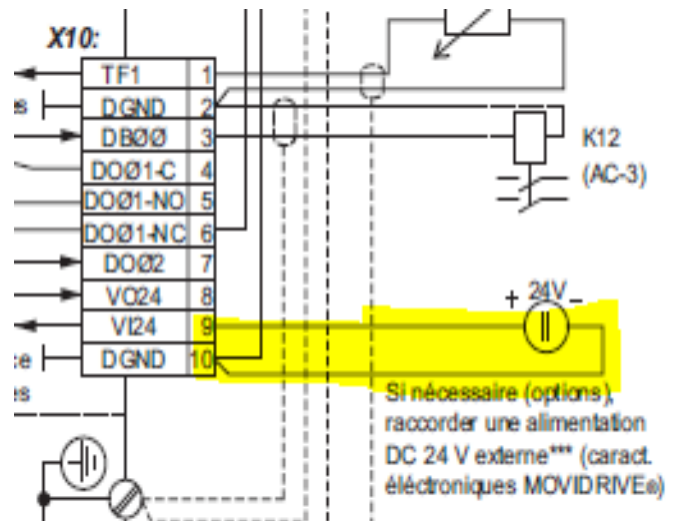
X10:

| TF1 | 1 |
|---|---|
| DGND | 2 |
| DBØØ | 3 |
| DOØ1-C | 4 |
| DOØ1-NO | 5 |
| DOØ1-NC | 6 |
| DOØ2 | 7 |
| VO24 | 8 |
| VI24 | 9 |
| DGND | 10 |

:s

:e

:s

K12
(AC-3)

+ 24V –

Si nécessaire (options), raccorder une alimentation DC 24 V externe*** (caract. éléctroniques MOVIDRIVE®)